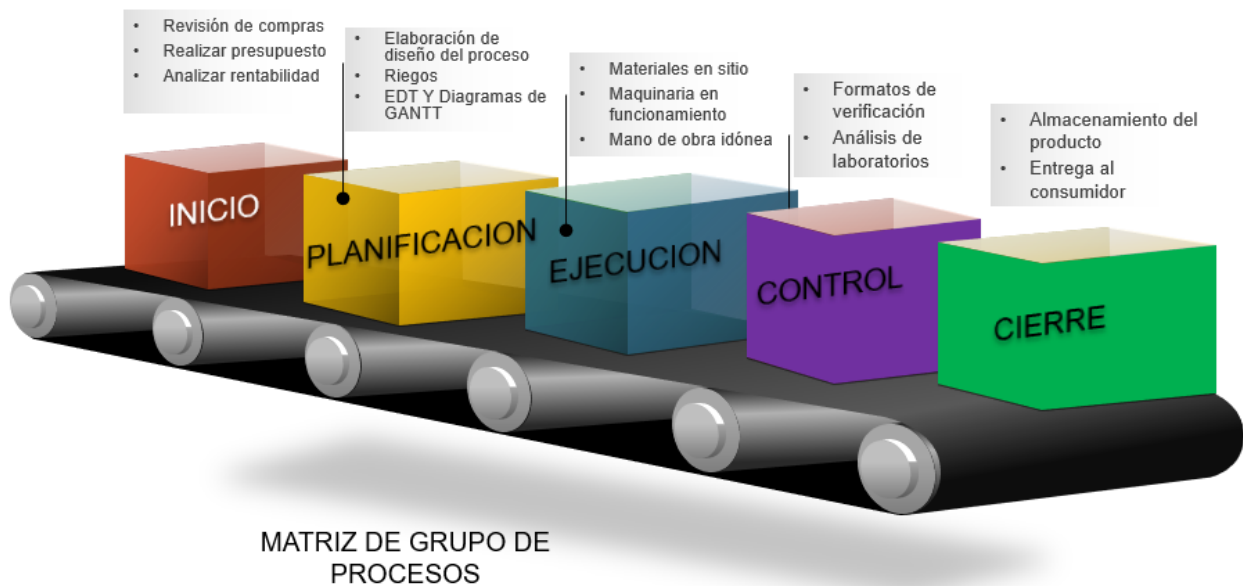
• Revisión de compras
• Realizar presupuesto
• Analizar rentabilidad

• Elaboración de diseño del proceso
• Riegos
• EDT Y Diagramas de GANTT

• Materiales en sitio
• Maquinaria en funcionamiento
• Mano de obra idónea

• Formatos de verificación
• Análisis de laboratorios

• Almacenamiento del producto
• Entrega al consumidor

INICIO

PLANIFICACION

EJECUCION

CONTROL

CIERRE

MATRIZ DE GRUPO DE PROCESOS